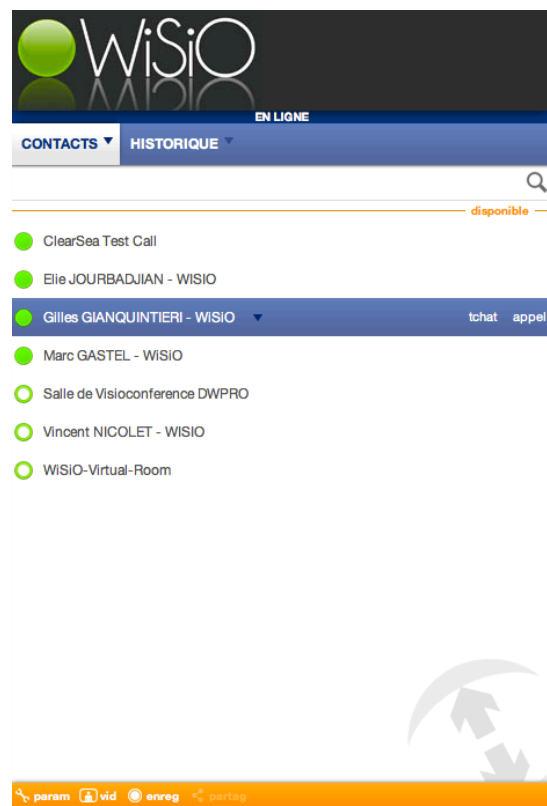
WiSiO

EN LIGNE

CONTACTS HISTORIQUE

disponible

ClearSea Test Call

Elie JOURBADJIAN - WISIO

Gilles GIANQUINTIERI - WiSiO tchat appel

Marc GASTEL - WiSiO

Salle de Visioconference DWPRO

Vincent NICOLET - WISIO

WiSiO-Virtual-Room

param vid enreg partag